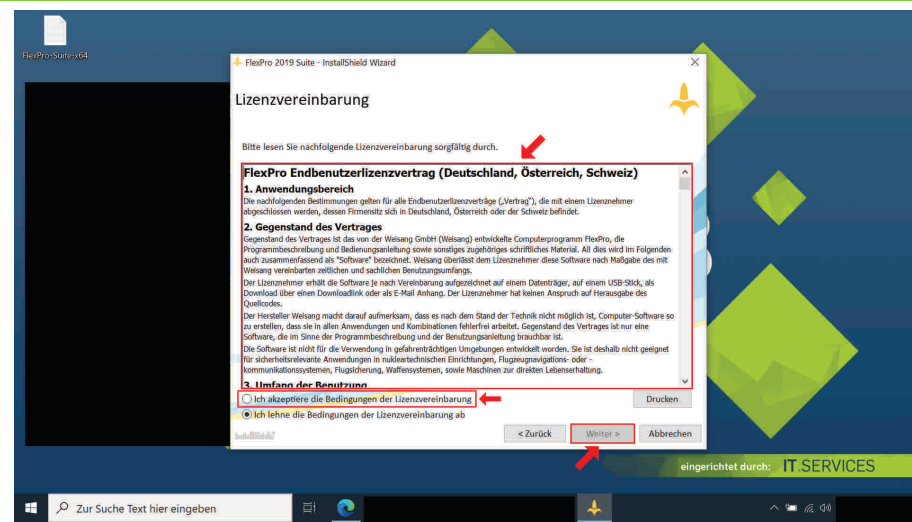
FlexPro-Suite-x64

FlexPro 2019 Suite - InstallShield Wizard

Lizenzvereinbarung

Bitte lesen Sie nachfolgende Lizenzvereinbarung sorgfältig durch.

FlexPro Endbenutzerlizenzvertrag (Deutschland, Österreich, Schweiz)

1. Anwendungsbereich

Die nachfolgenden Bestimmungen gelten für alle Endbenutzerlizenzverträge („Vertrag"), die mit einem Lizenznehmer abgeschlossen werden, dessen Firmensitz sich in Deutschland, Österreich oder der Schweiz befindet.

2. Gegenstand des Vertrages

Gegenstand des Vertrages ist das von der Weisang GmbH (Weisang) entwickelte Computerprogramm FlexPro, die Programmbeschreibung und Bedienungsanleitung sowie sonstiges zugehöriges schriftliches Material. All dies wird im Folgenden auch zusammenfassend als "Software" bezeichnet. Weisang überlässt dem Lizenznehmer diese Software nach Maßgabe des mit Weisang vereinbarten zeitlichen und sachlichen Benutzungsumfangs.

Der Lizenznehmer erhält die Software je nach Vereinbarung aufgezeichnet auf einem Datenträger, auf einem USB-Stick, als Download über einen Downloadlink oder als E-Mail Anhang. Der Lizenznehmer hat keinen Anspruch auf Herausgabe des Quellcodes.

Der Hersteller Weisang macht darauf aufmerksam, dass es nach dem Stand der Technik nicht möglich ist, Computer-Software so zu erstellen, dass sie in allen Anwendungen und Kombinationen fehlerfrei arbeitet. Gegenstand des Vertrages ist nur eine Software, die im Sinne der Programmbeschreibung und der Benutzungsanleitung brauchbar ist.

Die Software ist nicht für die Verwendung in gefahrenträchtigen Umgebungen entwickelt worden. Sie ist deshalb nicht geeignet für sicherheitsrelevante Anwendungen in nukleartechnischen Einrichtungen, Flugzeugnavigations- oder -kommunikationssystemen, Flugsicherung, Waffensystemen, sowie Maschinen zur direkten Lebenserhaltung.

3. Umfang der Benutzung

Ich akzeptiere die Bedingungen der Lizenzvereinbarung

Ich lehne die Bedingungen der Lizenzvereinbarung ab

Drucken

InstallShield

< Zurück

Weiter >

Abbrechen

eingerichtet durch: IT.SERVICES

Zur Suche Text hier eingeben